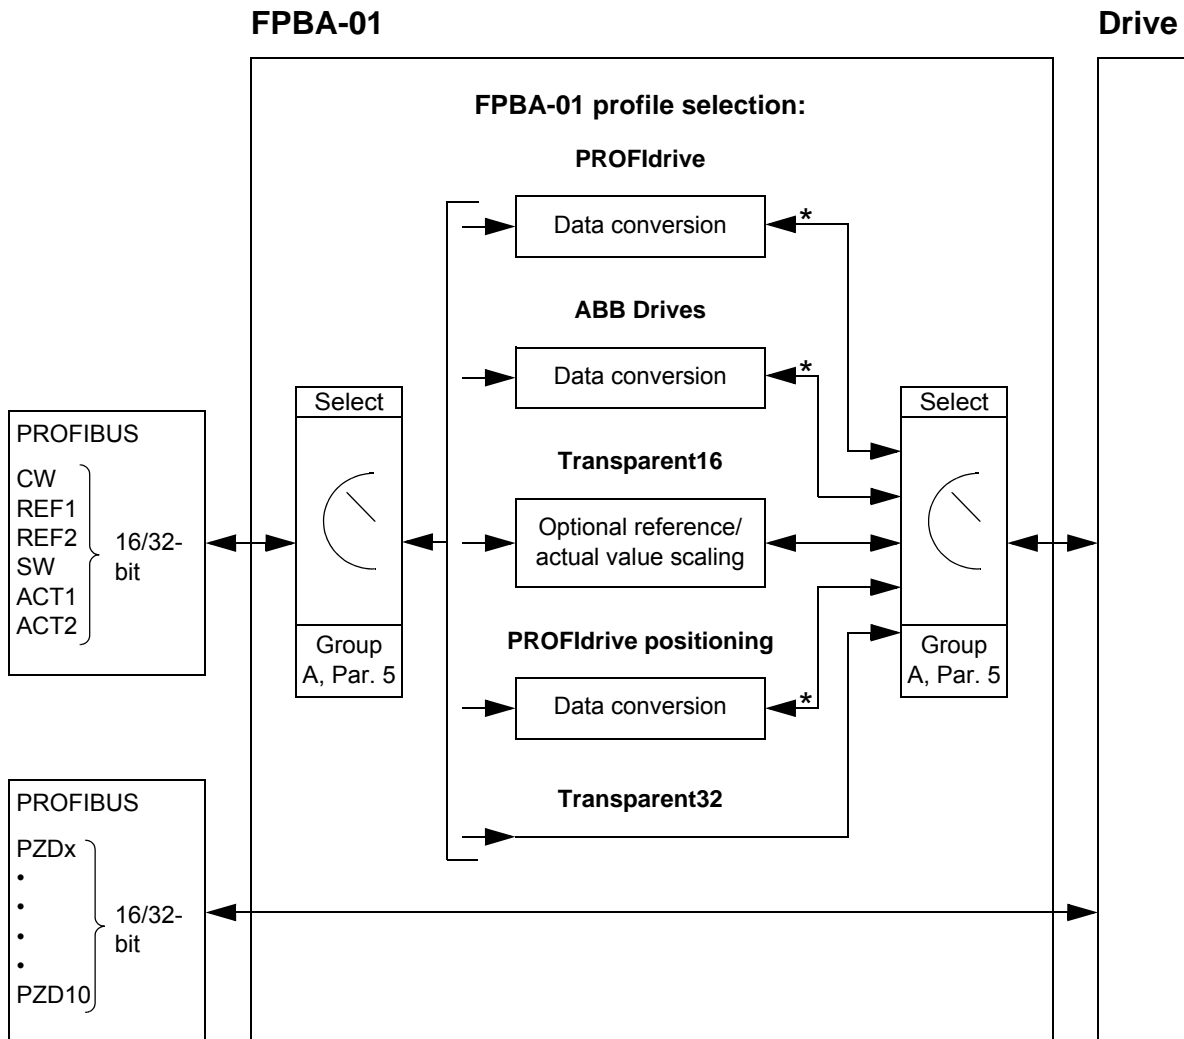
FPBA-01

Drive

FPBA-01 profile selection:

PROFIdrive

Data conversion

*

ABB Drives

Data conversion

*

Select

Select

PROFIBUS

CW
REF1
REF2
SW
ACT1
ACT2

16/32-bit

Transparent16

Optional reference/ actual value scaling

Group A, Par. 5

PROFIdrive positioning

Group A, Par. 5

Data conversion

*

Transparent32

PROFIBUS

PZDx
•
•
•
•
PZD10

16/32-bit